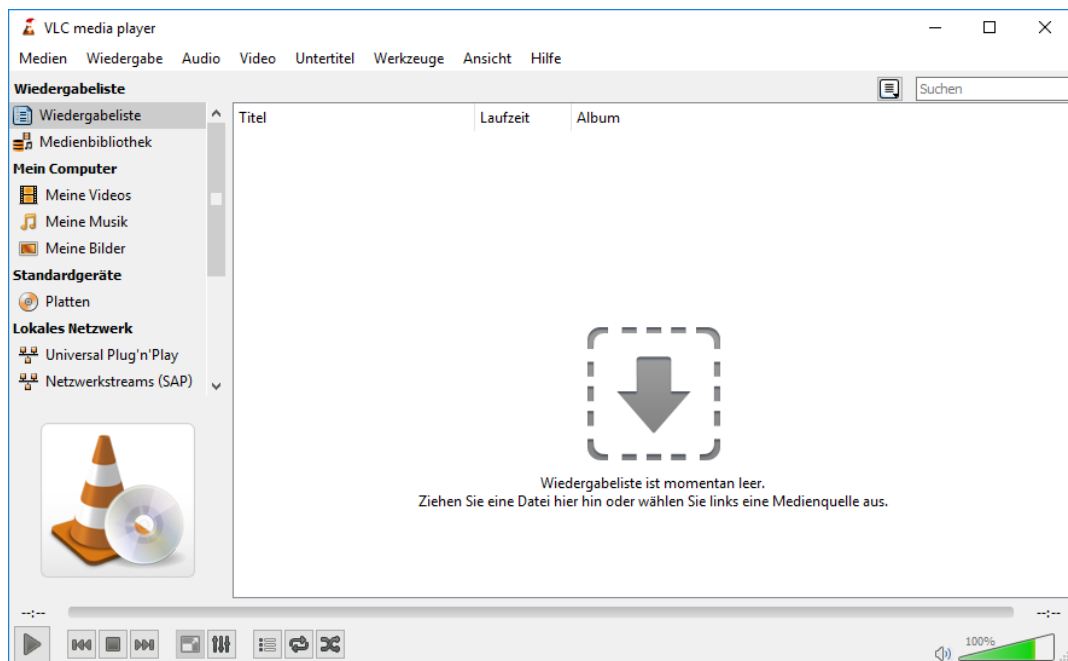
VLC media player

Medien Wiedergabe Audio Video Untertitel Werkzeuge Ansicht Hilfe

Wiedergabeliste

Suchen

Wiedergabeliste
Medienbibliothek
Mein Computer
Meine Videos
Meine Musik
Meine Bilder
Standardgeräte
Platten
Lokales Netzwerk
Universal Plug'n'Play
Netzwerkstreams (SAP)

| Titel | Laufzeit | Album |
|---|---|---|

Wiedergabeliste ist momentan leer.
Ziehen Sie eine Datei hier hin oder wählen Sie links eine Medienquelle aus.

--:--

--:--

100%